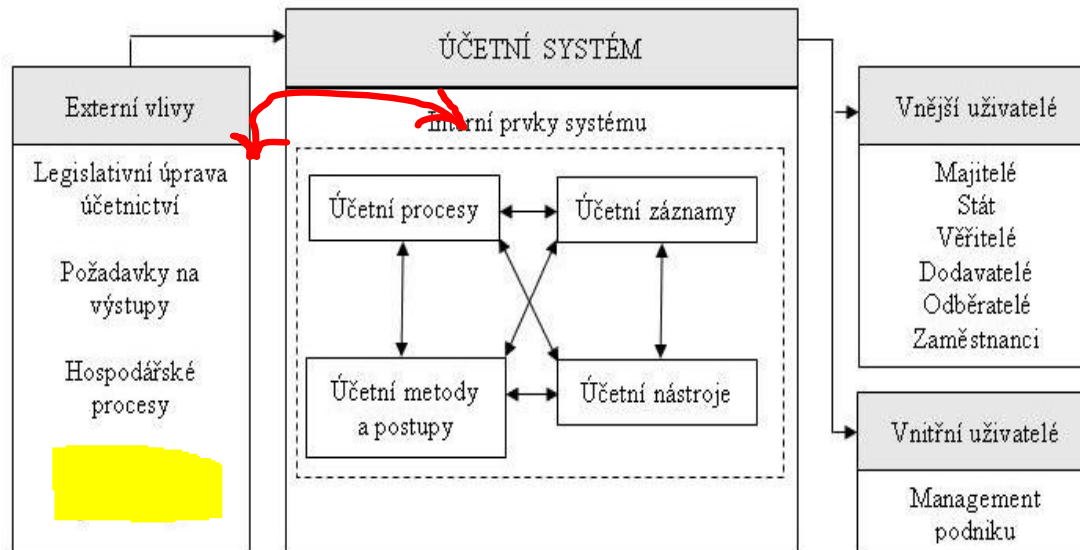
ÚČETNÍ SYSTÉM

Externí vlivy

Legislativní úprava účetnictví

Požadavky na výstupy

Hospodářské procesy

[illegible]

Interní prvky systému

Účetní procesy

Účetní záznamy

Účetní metody a postupy

Účetní nástroje

Vnější uživatelé

Majitelé
Stát
Věřitelé
Dodavatelé
Odběratelé
Zaměstnanci

Vnitřní uživatelé

Management podniku